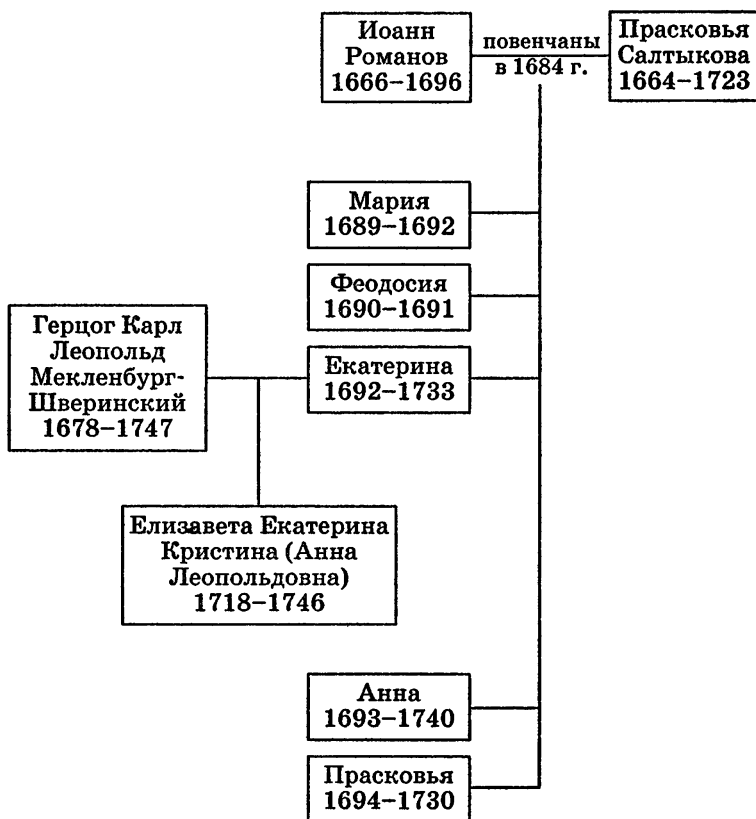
Иоанн Романов 1666–1696

повенчаны в 1684 г.

Прасковья Салтыкова 1664–1723

Мария 1689–1692

Феодосия 1690–1691

Герцог Карл Леопольд Мекленбург-Шверинский 1678–1747

Екатерина 1692–1733

Елизавета Екатерина Кристина (Анна Леопольдовна) 1718–1746

Анна 1693–1740

Прасковья 1694–1730